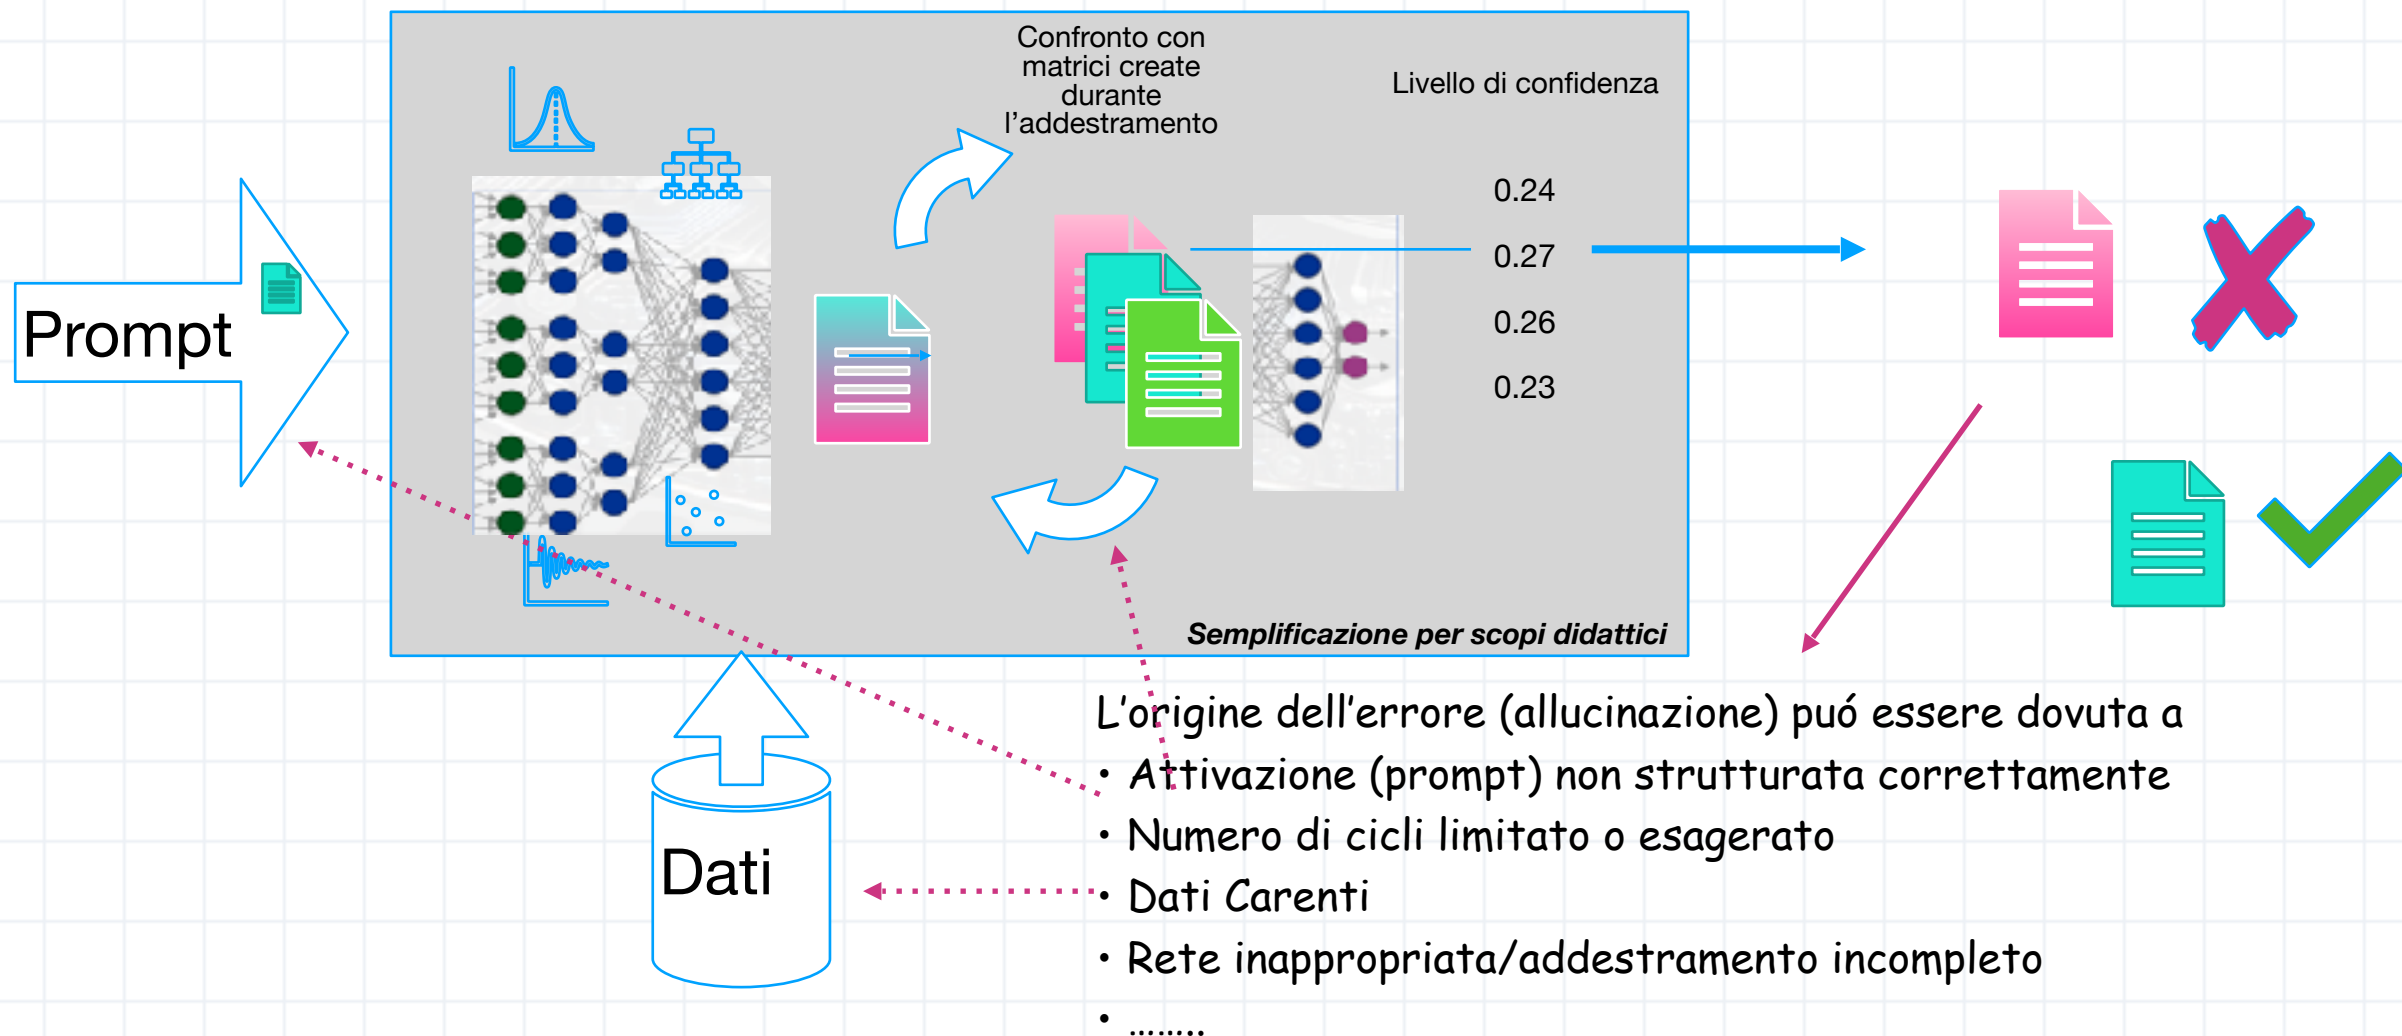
Confronto con matrici create durante l'addestramento

Livello di confidenza

0.24

0.27

0.26

0.23

Prompt

Semplificazione per scopi didattici

Dati

L'origine dell'errore (allucinazione) puó essere dovuta a
• Attivazione (prompt) non strutturata correttamente
• Numero di cicli limitato o esagerato
• Dati Carenti
• Rete inappropriata/addestramento incompleto
• ........